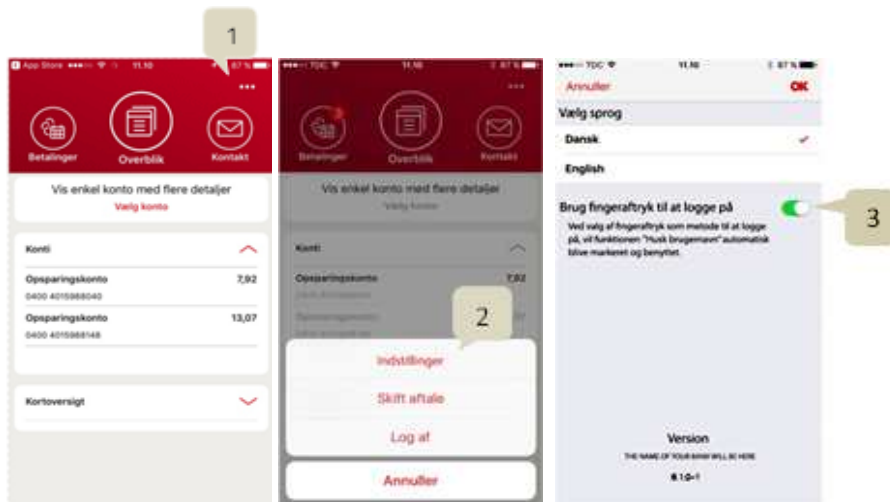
1

App Store 11.10 87 %

...

Betalinger

Overblik

Kontakt

Vis enkel konto med flere detaljer

Vælg konto

Konti

Opsparingskonto 7,92

0400 4015988040

Opsparingskonto 13,07

0400 4015988148

Kortoversigt

TDC 11.10 87 %

...

Betalinger

Overblik

Kontakt

Vis enkel konto med flere detaljer

Vælg konto

Konti

Opsparingskonto 7,92

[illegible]

2

Indstillinger

Skift aftale

Log af

Annuller

TDC 11.10 87 %

Annuller

OK

Vælg sprog

Dansk

English

Brug fingeraftryk til at logge på

3

Ved valg af fingeraftryk som metode til at logge på, vil funktionen "Husk brugernavn" automatisk blive markeret og benyttet.

Version

THE NAME OF YOUR BANK WILL BE HERE

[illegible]